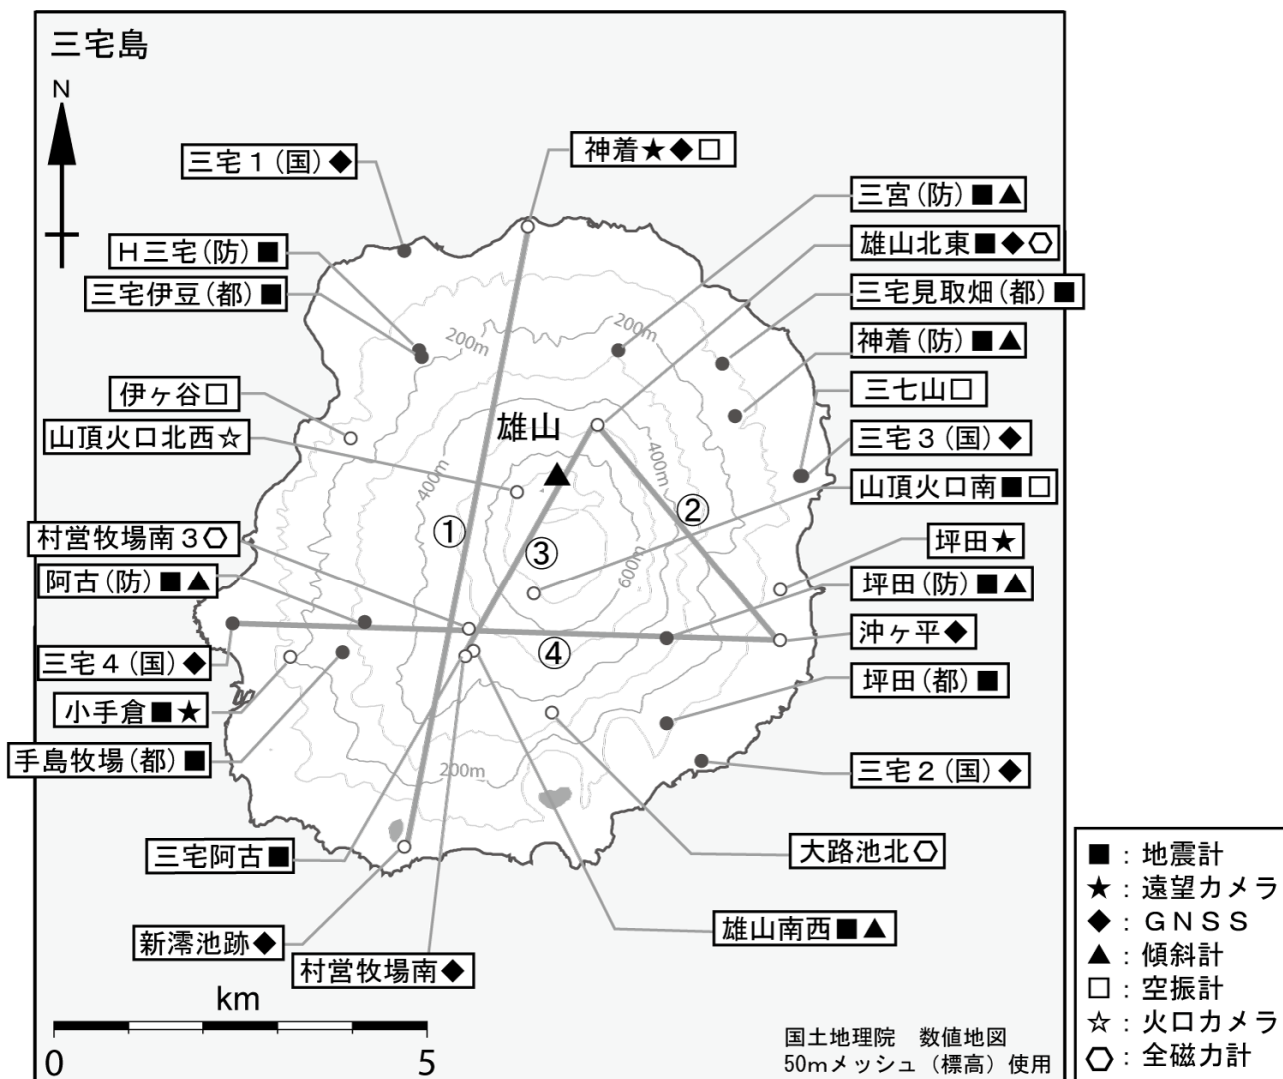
三宅島

N

三宅１（国）◆
神着★◆□
三宮（防）■▲
H三宅（防）■
雄山北東■◆⬡
三宅伊豆（都）■
三宅見取畑（都）■
神着（防）■▲
伊ヶ谷□
三七山□
山頂火口北西☆
三宅３（国）◆
山頂火口南■□
雄山
200m
200m
400m
400m
600m
①
②
③
④
村営牧場南３⬡
坪田★
阿古（防）■▲
坪田（防）■▲
沖ヶ平◆
三宅４（国）◆
坪田（都）■
小手倉■★
手島牧場（都）■
三宅２（国）◆
200m
大路池北⬡
三宅阿古■
雄山南西■▲
新澪池跡◆
村営牧場南◆

km
0
5

国土地理院　数値地図
50mメッシュ（標高）使用

■：地震計
★：遠望カメラ
◆：GNSS
▲：傾斜計
□：空振計
☆：火口カメラ
⬡：全磁力計